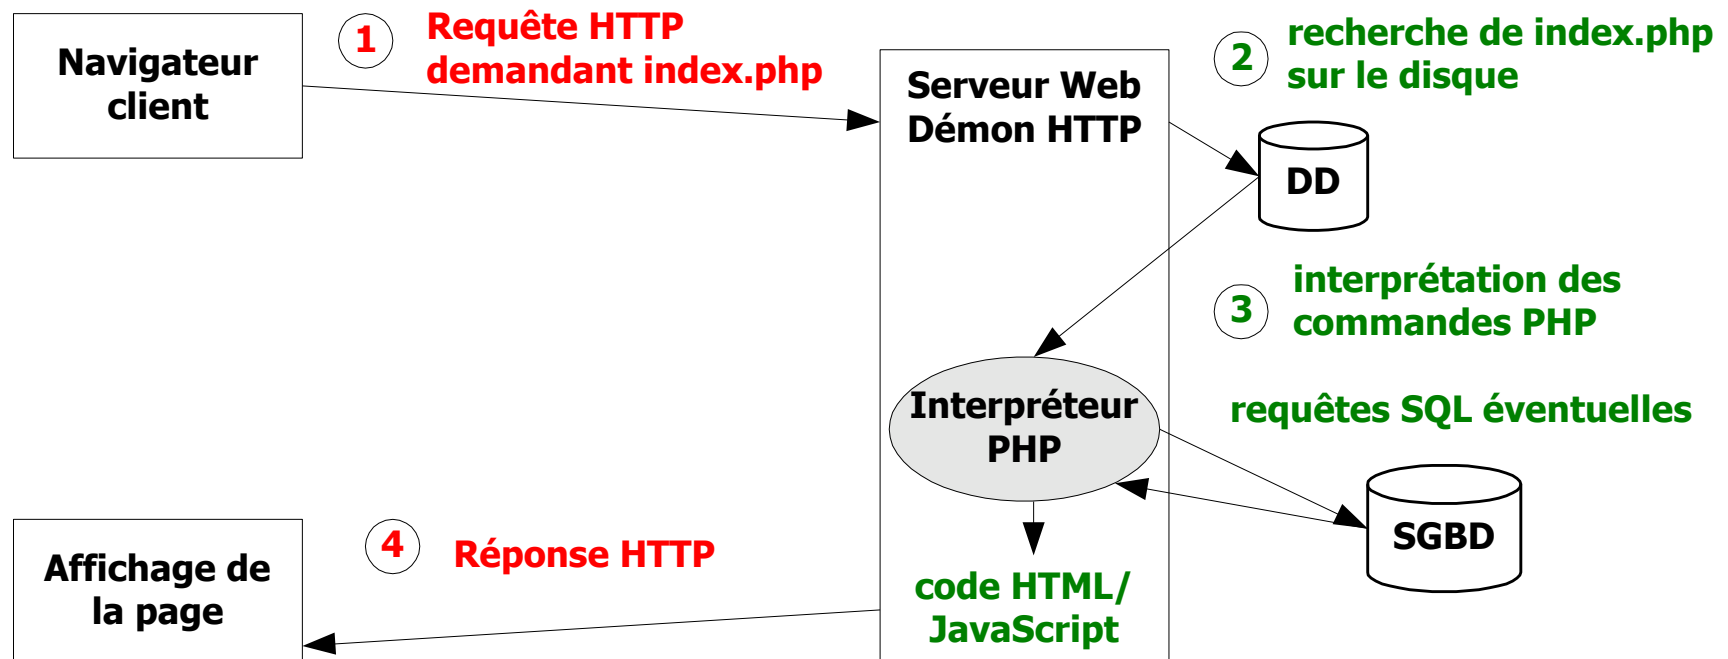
Navigateur client

1 Requête HTTP demandant index.php

Serveur Web Démon HTTP

2 recherche de index.php sur le disque

DD

3 interprétation des commandes PHP

Interpréteur PHP

requêtes SQL éventuelles

SGBD

Affichage de la page

4 Réponse HTTP

code HTML/ JavaScript